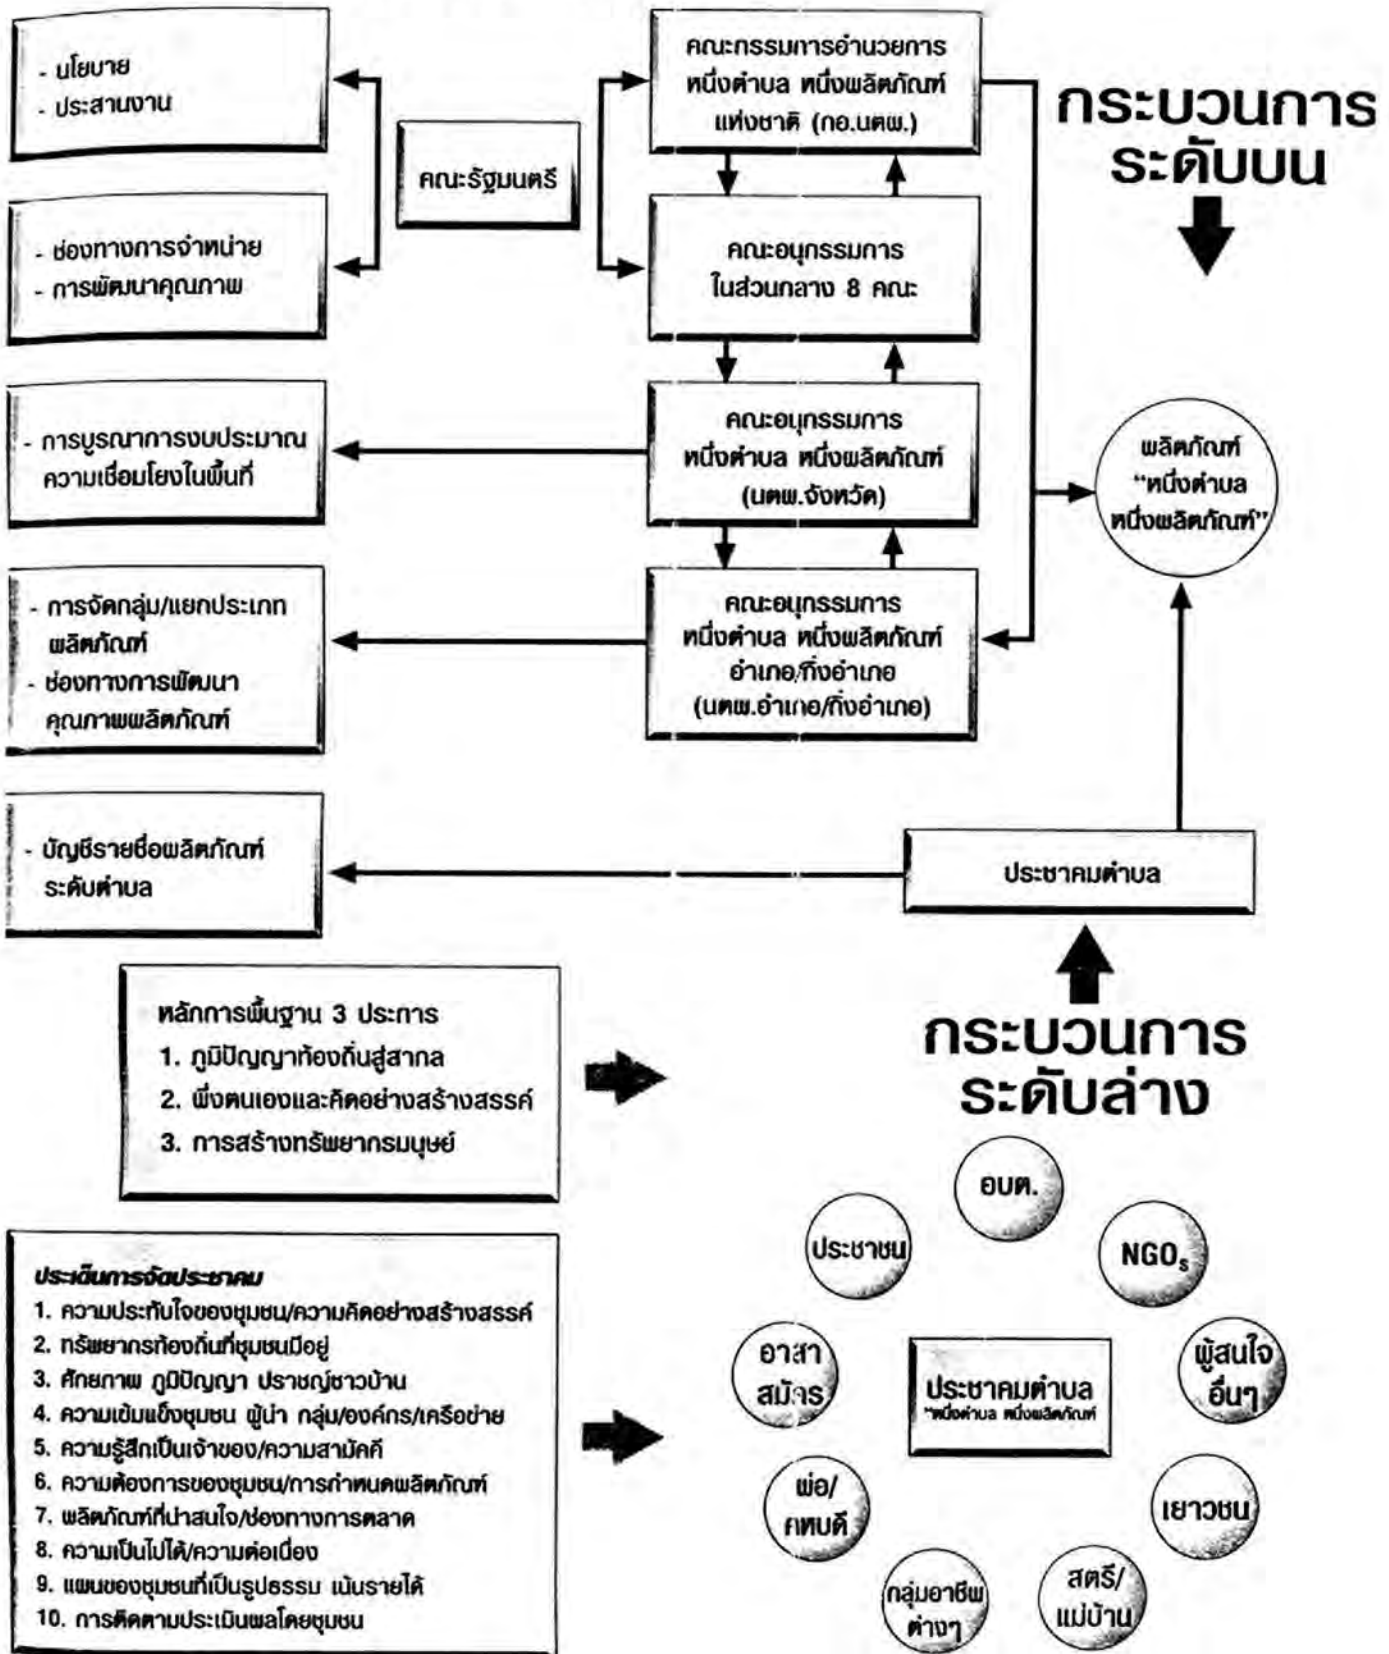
- นโยบาย
- ประสานงาน

- ช่องทางการจำหน่าย
- การพัฒนาคุณภาพ

คณะรัฐมนตรี

คณะกรรมการอำนวยการ หนึ่งตำบล หนึ่งผลิตภัณฑ์ แห่งชาติ (กอ.นตผ.)

กระบวนการ ระดับบน

คณะอนุกรรมการ ในส่วนกลาง 8 คณะ

- การบูรณาการงบประมาณ ความเชื่อมโยงในพื้นที่

คณะอนุกรรมการ หนึ่งตำบล หนึ่งผลิตภัณฑ์ (นตผ.จังหวัด)

ผลิตภัณฑ์ "หนึ่งตำบล หนึ่งผลิตภัณฑ์"

- การจัดกลุ่ม/แยกประเภท ผลิตภัณฑ์
- ช่องทางการพัฒนา คุณภาพผลิตภัณฑ์

คณะอนุกรรมการ หนึ่งตำบล หนึ่งผลิตภัณฑ์ อำเภอ/กิ่งอำเภอ (นตผ.อำเภอ/กิ่งอำเภอ)

- บัญชีรายชื่อผลิตภัณฑ์ ระดับตำบล

ประชาคมตำบล

หลักการพื้นฐาน 3 ประการ
1. ภูมิปัญญาท้องถิ่นสู่สากล
2. พึ่งตนเองและคิดอย่างสร้างสรรค์
3. การสร้างทรัพยากรมนุษย์

กระบวนการ ระดับล่าง

ประเด็นการจัดประชาคม
1. ความประทับใจของชุมชน/ความคิดอย่างสร้างสรรค์
2. ทรัพยากรท้องถิ่นที่ชุมชนมีอยู่
3. ศักยภาพ ภูมิปัญญา ปราชญ์ชาวบ้าน
4. ความเข้มแข็งชุมชน ผู้นำ กลุ่ม/องค์กร/เครือข่าย
5. ความรู้สึกเป็นเจ้าของ/ความสามัคคี
6. ความต้องการของชุมชน/การกำหนดผลิตภัณฑ์
7. ผลิตภัณฑ์ที่น่าสนใจ/ช่องทางการตลาด
8. ความเป็นไปได้/ความต่อเนื่อง
9. แผนของชุมชนที่เป็นรูปธรรม เน้นรายได้
10. การติดตามประเมินผลโดยชุมชน

อบต.
ประชาชน
$NGO_s$
อาสา สมัคร
ประชาคมตำบล "หนึ่งตำบล หนึ่งผลิตภัณฑ์"
ผู้สนใจ อื่นๆ
พ่อ/ คหบดี
เยาวชน
กลุ่มอาชีพ ต่างๆ
สตรี/ แม่บ้าน